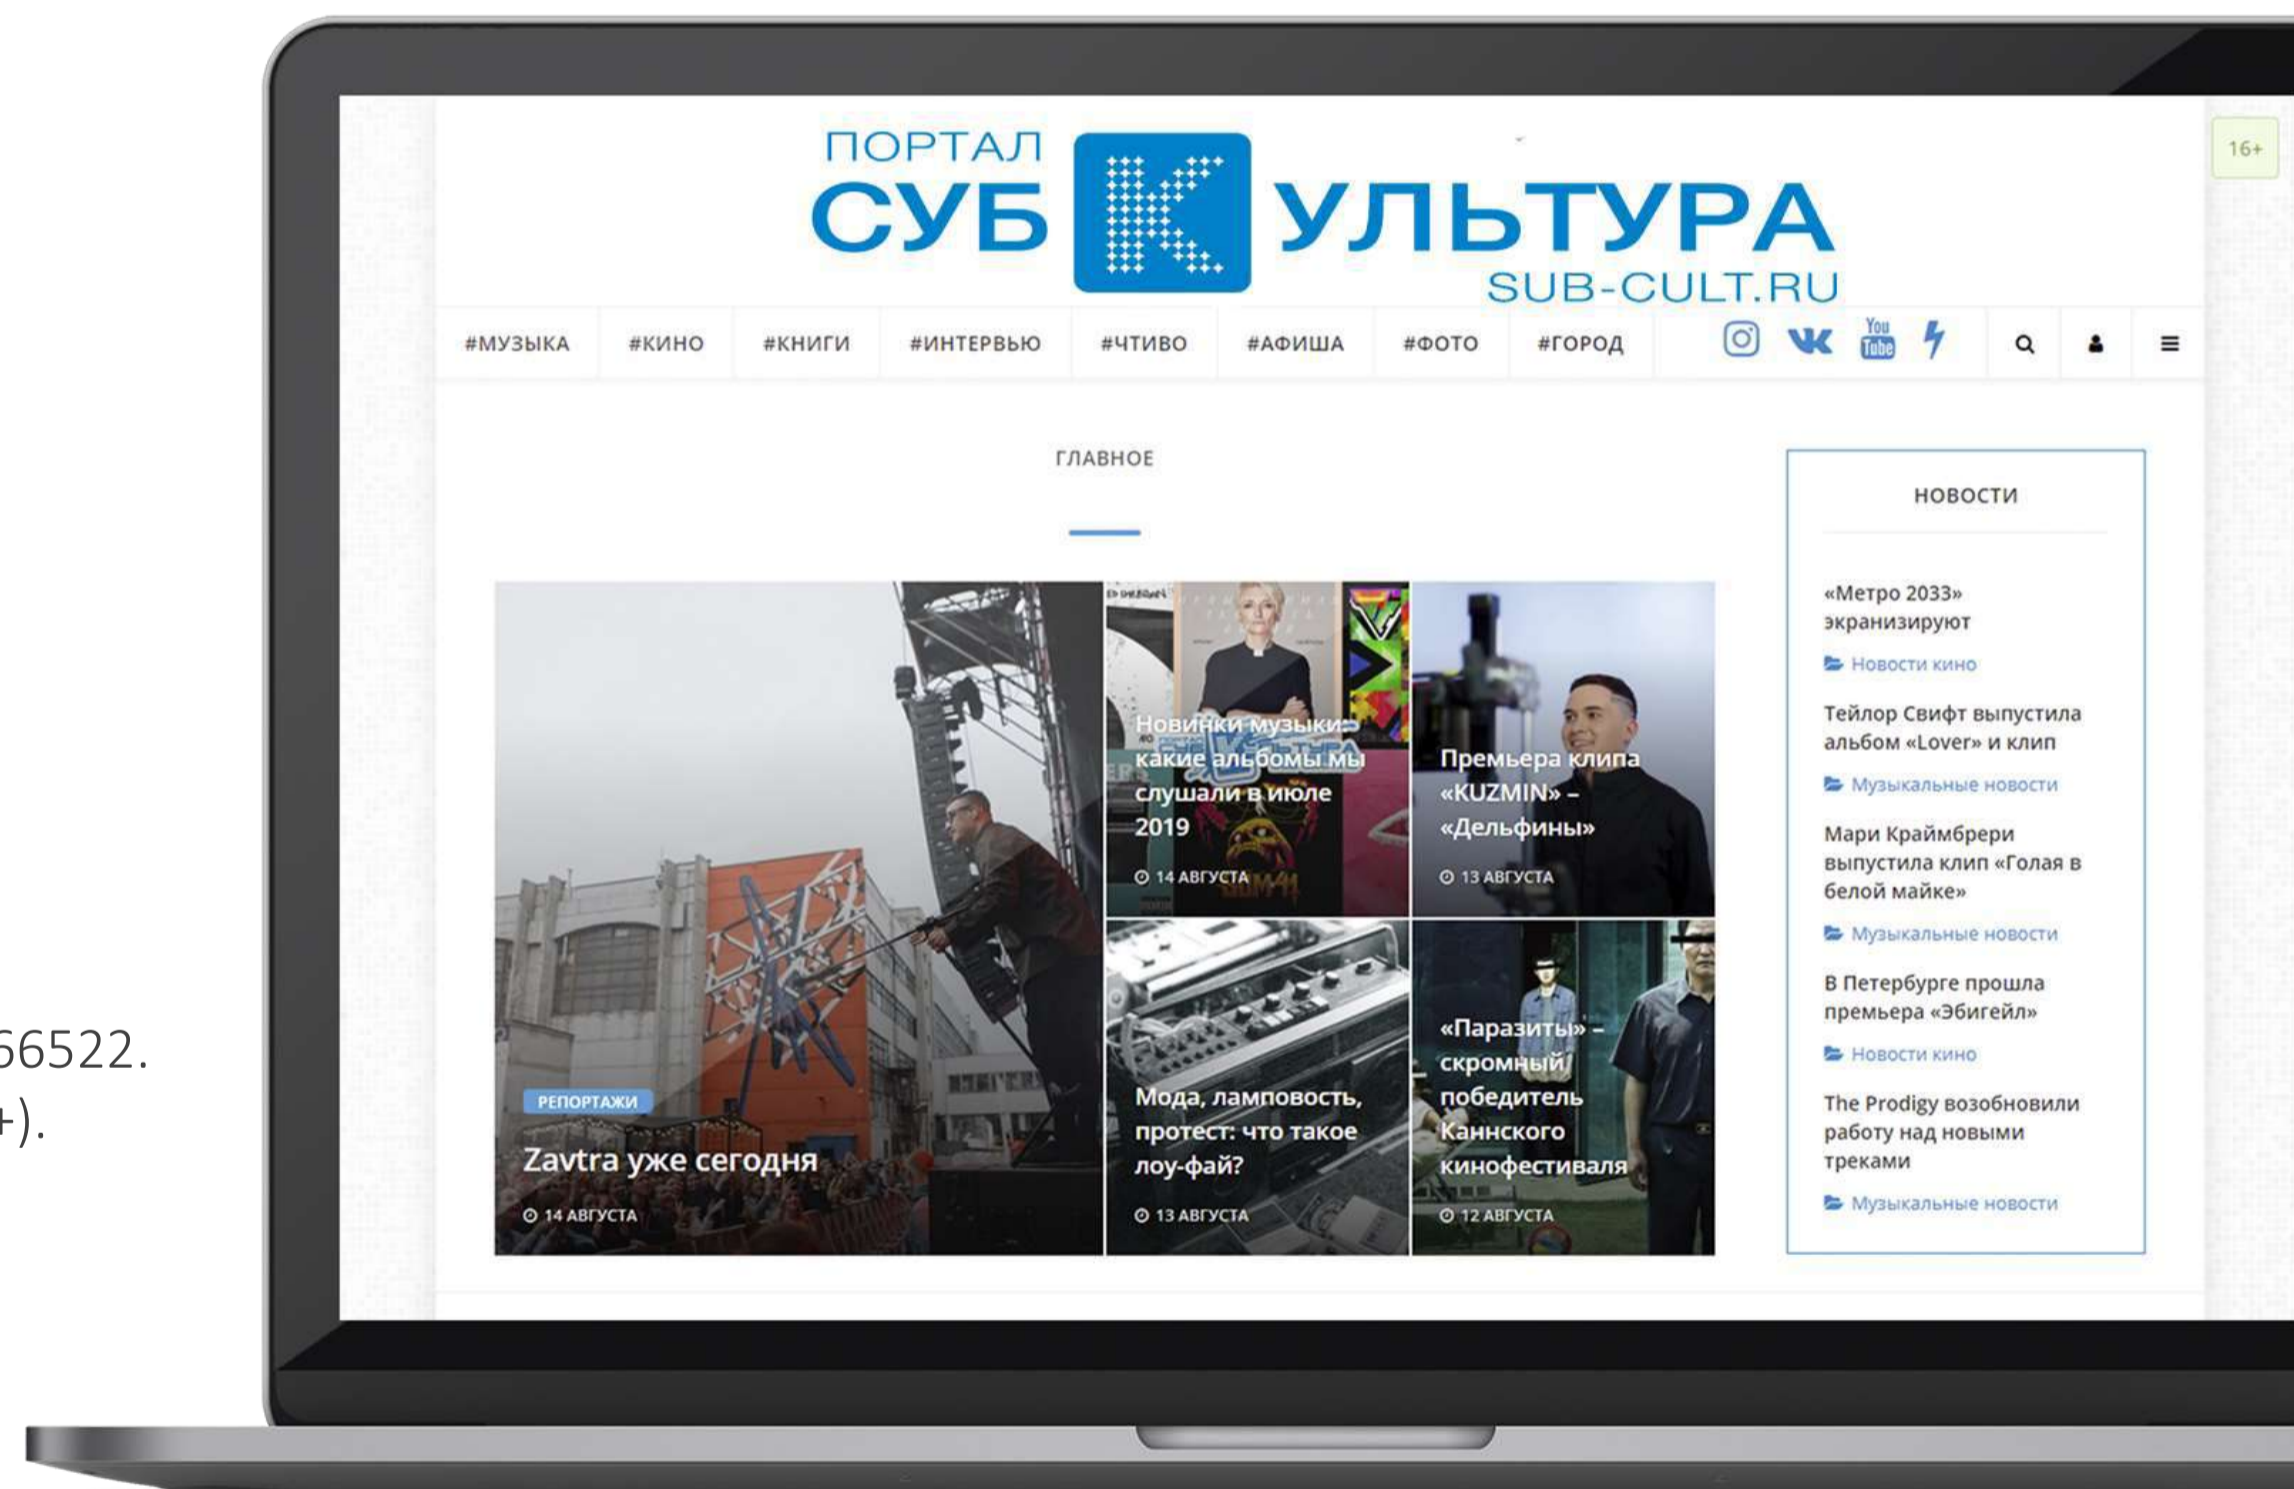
56522.
+).

ПОРТАЛ СУБКУЛЬТУРА SUB-CULT.RU

16+

#МУЗЫКА #КИНО #КНИГИ #ИНТЕРВЬЮ #ЧТИВО #АФИША #ФОТО #ГОРОД

You Tube

ГЛАВНОЕ

РЕПОРТАЖИ
Zavtra уже сегодня
14 АВГУСТА

Новинки музыки: какие альбомы мы слушали в июле 2019
14 АВГУСТА

Премьера клипа «KUZMIN» – «Дельфины»
13 АВГУСТА

Мода, ламповость, протест: что такое лоу-фай?
13 АВГУСТА

«Паразиты» – скромный победитель Каннского кинофестиваля
12 АВГУСТА

НОВОСТИ

«Метро 2033» экранизируют
Новости кино

Тейлор Свифт выпустила альбом «Lover» и клип
Музыкальные новости

Мари Краймбрери выпустила клип «Голая в белой майке»
Музыкальные новости

В Петербурге прошла премьера «Эбигейл»
Новости кино

The Prodigy возобновили работу над новыми треками
Музыкальные новости